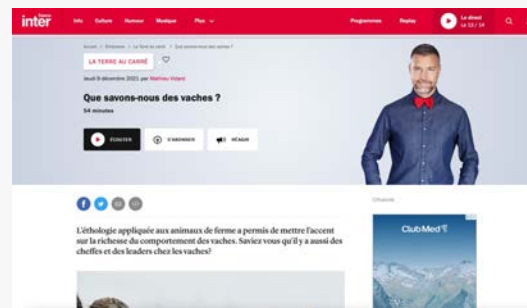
france inter

Info Culture Humour Musique Plus

Programmes Replay Le direct Le 13 / 14

Accueil > Émissions > La Terre au carré > Que savons-nous des vaches ?

LA TERRE AU CARRÉ

Jeudi 9 décembre 2021 par Mathieu Vidard

Que savons-nous des vaches ?

54 minutes

ÉCOUTER S'ABONNER RÉAGIR

L'éthologie appliquée aux animaux de ferme a permis de mettre l'accent sur la richesse du comportement des vaches. Saviez vous qu'il y a aussi des cheffes et des leaders chez les vaches?

Publicité

Club Med